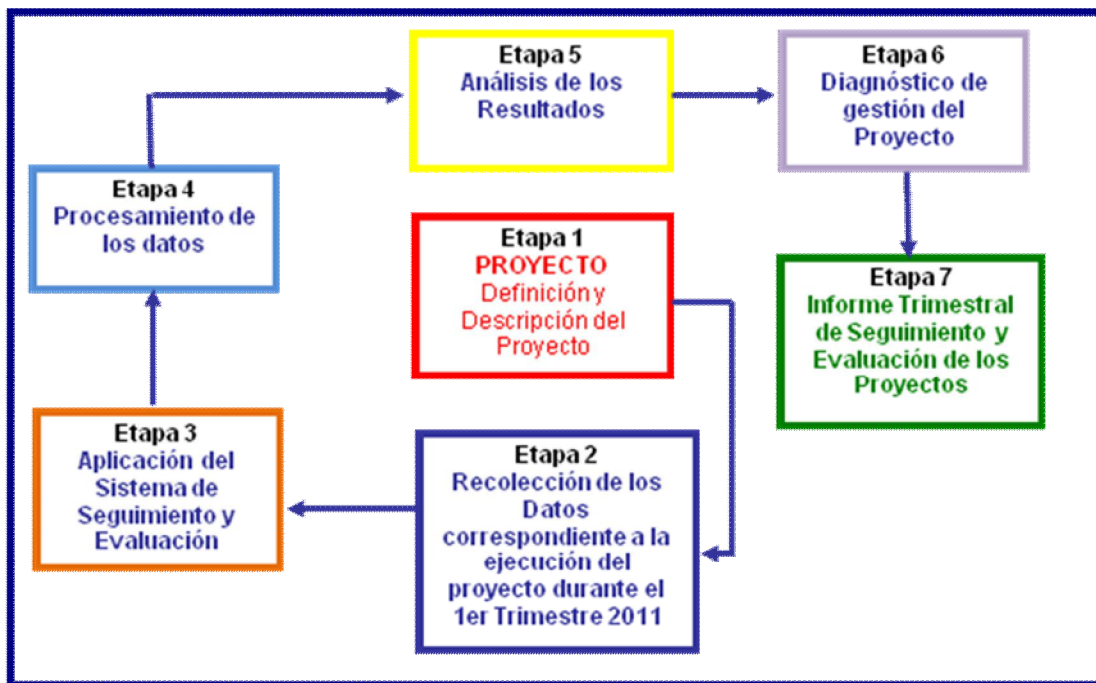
Etapa 5
Análisis de los Resultados

Etapa 6
Diagnóstico de gestión del Proyecto

Etapa 4
Procesamiento de los datos

Etapa 1
PROYECTO
Definición y Descripción del Proyecto

Etapa 7
Informe Trimestral de Seguimiento y Evaluación de los Proyectos

Etapa 3
Aplicación del Sistema de Seguimiento y Evaluación

Etapa 2
Recolección de los Datos correspondiente a la ejecución del proyecto durante el 1er Trimestre 2011